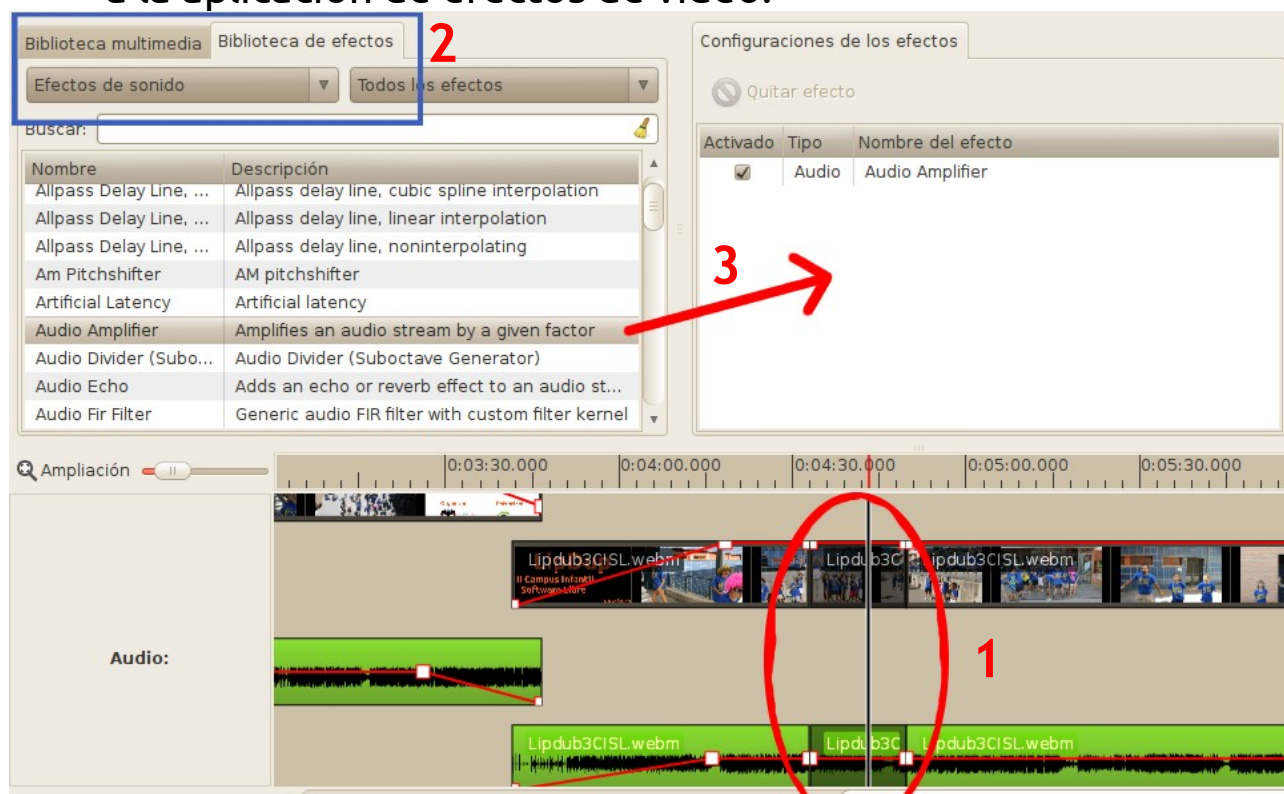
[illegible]

Biblioteca multimedia | Biblioteca de efectos

2

Efectos de sonido | Todos los efectos

Buscar:

| Nombre | Descripción |
|---|---|
| Allpass Delay Line, ... | Allpass delay line, cubic spline interpolation |
| Allpass Delay Line, ... | Allpass delay line, linear interpolation |
| Allpass Delay Line, ... | Allpass delay line, noninterpolating |
| Am Pitchshifter | AM pitchshifter |
| Artificial Latency | Artificial latency |
| Audio Amplifier | Amplifies an audio stream by a given factor |
| Audio Divider (Subo... | Audio Divider (Suboctave Generator) |
| Audio Echo | Adds an echo or reverb effect to an audio st... |
| Audio Fir Filter | Generic audio FIR filter with custom filter kernel |

Configuraciones de los efectos

Quitar efecto

| Activado | Tipo | Nombre del efecto |
|---|---|---|
| ✓ | Audio | Audio Amplifier |

3

Ampliación

0:03:30.000 0:04:00.000 0:04:30.000 0:05:00.000 0:05:30.000

Lipdub3CISL.webm Lipdub3C Lipdub3CISL.webm

II Campus Infantil Software Libre

Audio:

1

Lipdub3CISL.webm Lipdub3C Lipdub3CISL.webm